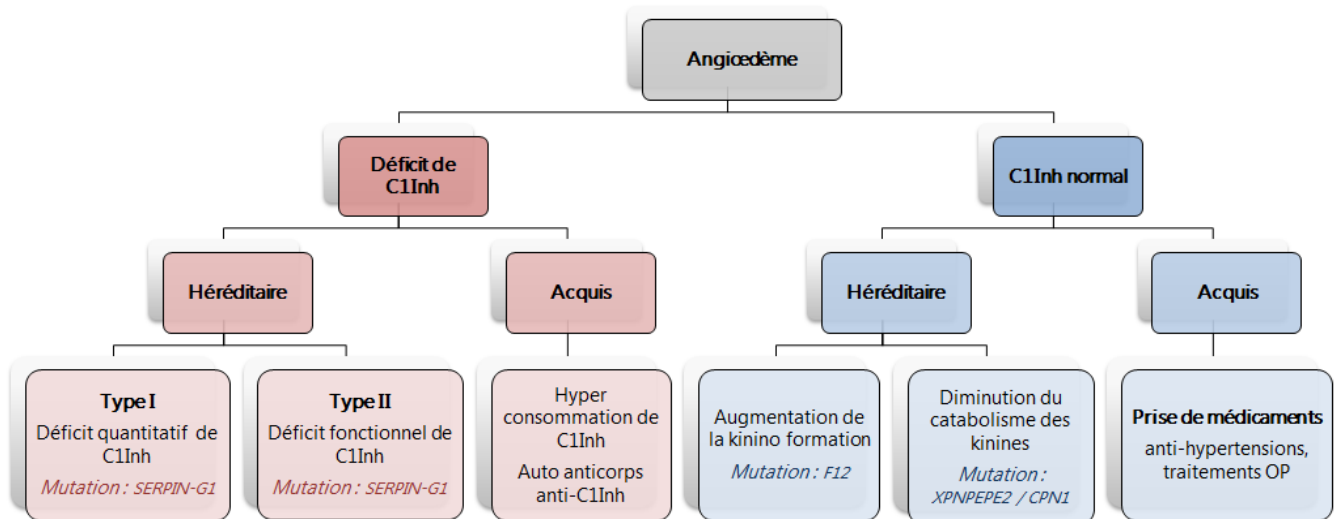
Angiœdème

Déficit de C1Inh

C1Inh normal

Héréditaire

Acquis

Héréditaire

Acquis

Type I
Déficit quantitatif de C1Inh
Mutation : SERPIN-G1

Type II
Déficit fonctionnel de C1Inh
Mutation : SERPIN-G1

Hyper consommation de C1Inh
Auto anticorps anti-C1Inh

Augmentation de la kinino formation
Mutation : F12

Diminution du catabolisme des kinines
Mutation : XPNPEPE2 / CPN1

Prise de médicaments
anti-hypertensions, traitements OP